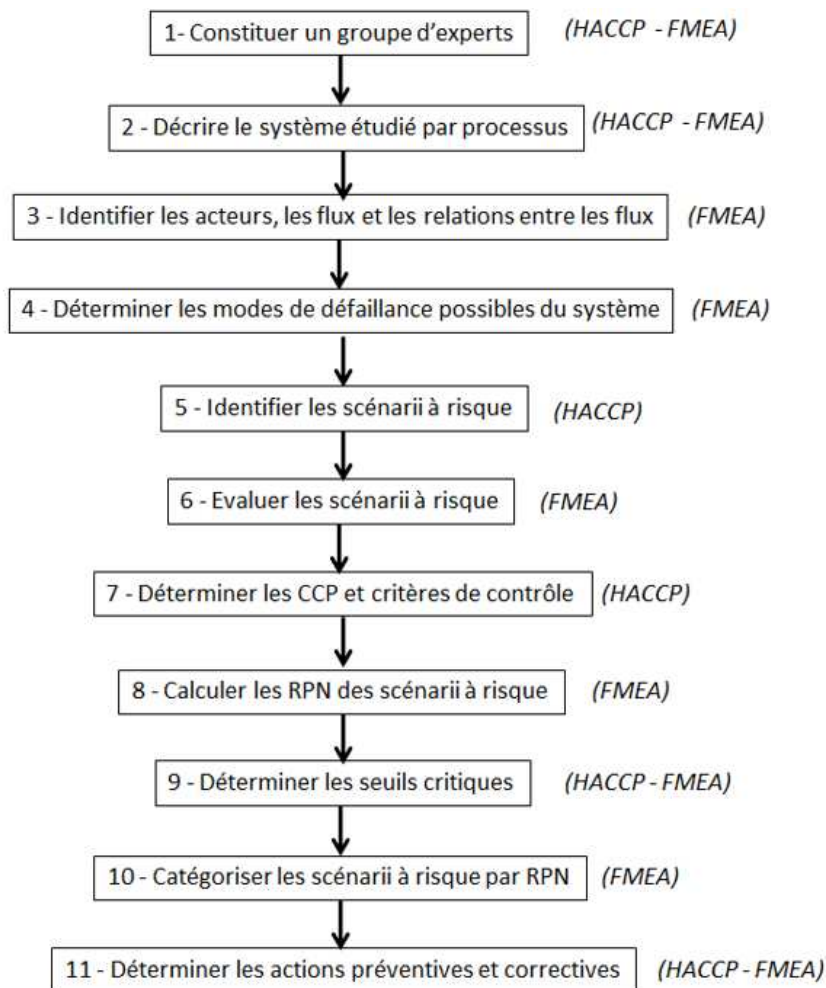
1- Constituer un groupe d'experts (HACCP - FMEA)

2 - Décrire le système étudié par processus (HACCP - FMEA)

3 - Identifier les acteurs, les flux et les relations entre les flux (FMEA)

4 - Déterminer les modes de défaillance possibles du système (FMEA)

5 - Identifier les scénarii à risque (HACCP)

6 - Evaluer les scénarii à risque (FMEA)

7 - Déterminer les CCP et critères de contrôle (HACCP)

8 - Calculer les RPN des scénarii à risque (FMEA)

9 - Déterminer les seuils critiques (HACCP - FMEA)

10 - Catégoriser les scénarii à risque par RPN (FMEA)

11 - Déterminer les actions préventives et correctives (HACCP - FMEA)